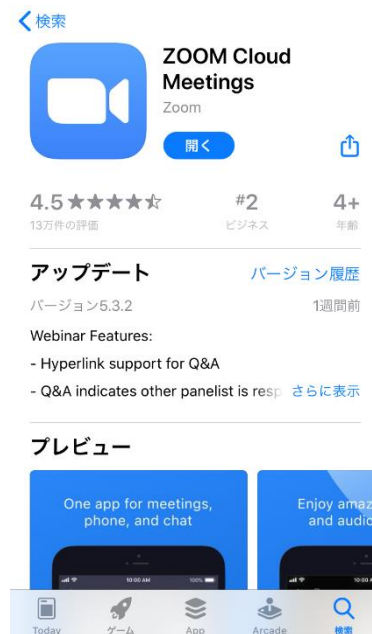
検索

ZOOM Cloud Meetings
Zoom
開く

4.5 ★★★★☆
13万件の評価

#2
ビジネス

4+
年齢

アップデート
バージョン履歴
バージョン5.3.2
1週間前
Webinar Features:
- Hyperlink support for Q&A
- Q&A indicates other panelist is resp さらに表示

プレビュー

One app for meetings, phone, and chat

Enjoy amaz and audio

10:00 AM
100%
10:00 A

Today
ゲーム
App
Arcade
検索